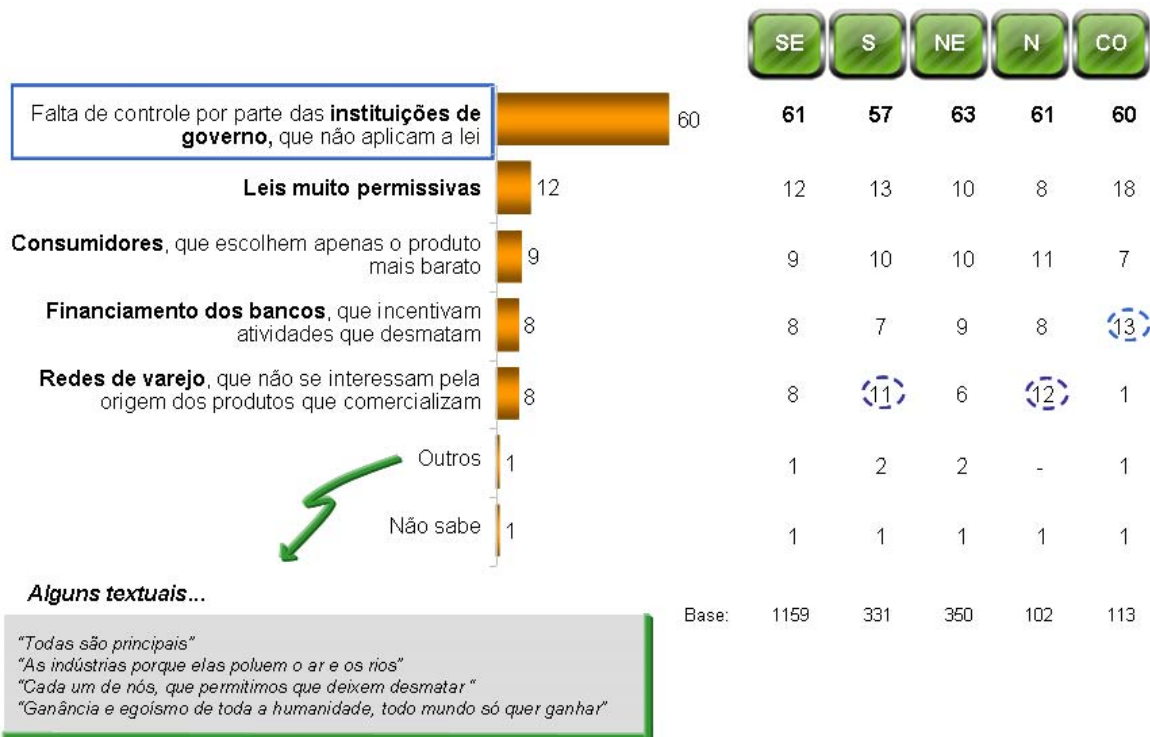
| | Total | SE | S | NE | N | CO |
|---|---|---|---|---|---|---|
| Falta de controle por parte das **instituições de governo,** que não aplicam a lei | 60 | 61 | 57 | 63 | 61 | 60 |
| **Leis muito permissivas** | 12 | 12 | 13 | 10 | 8 | 18 |
| **Consumidores**, que escolhem apenas o produto mais barato | 9 | 9 | 10 | 10 | 11 | 7 |
| **Financiamento dos bancos**, que incentivam atividades que desmatam | 8 | 8 | 7 | 9 | 8 | 13 |
| **Redes de varejo**, que não se interessam pela origem dos produtos que comercializam | 8 | 8 | 11 | 6 | 12 | 1 |
| Outros | 1 | 1 | 2 | 2 | - | 1 |
| Não sabe | 1 | 1 | 1 | 1 | 1 | 1 |
| Base: | | 1159 | 331 | 350 | 102 | 113 |

Alguns textuais...

"Todas são principais"
"As indústrias porque elas poluem o ar e os rios"
"Cada um de nós, que permitimos que deixem desmatar"
"Ganância e egoísmo de toda a humanidade, todo mundo só quer ganhar"